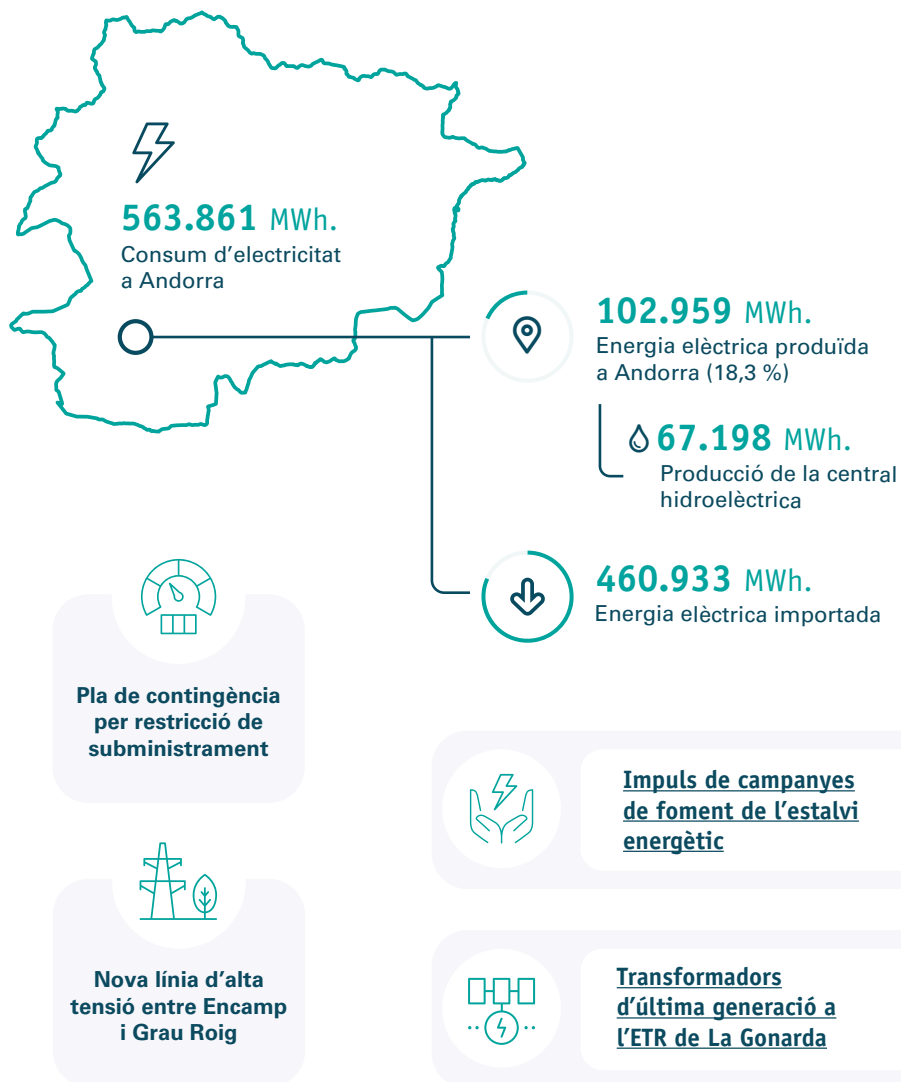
563.861 MWh.
Consum d’electricitat a Andorra

102.959 MWh.
Energia elèctrica produïda a Andorra (18,3 %)

67.198 MWh.
Producció de la central hidroelèctrica

460.933 MWh.
Energia elèctrica importada

Pla de contingència per restricció de subministrament

Impuls de campanyes de foment de l’estalvi energètic

Nova línia d’alta tensió entre Encamp i Grau Roig

Transformadors d’última generació a l’ETR de La Gonarda